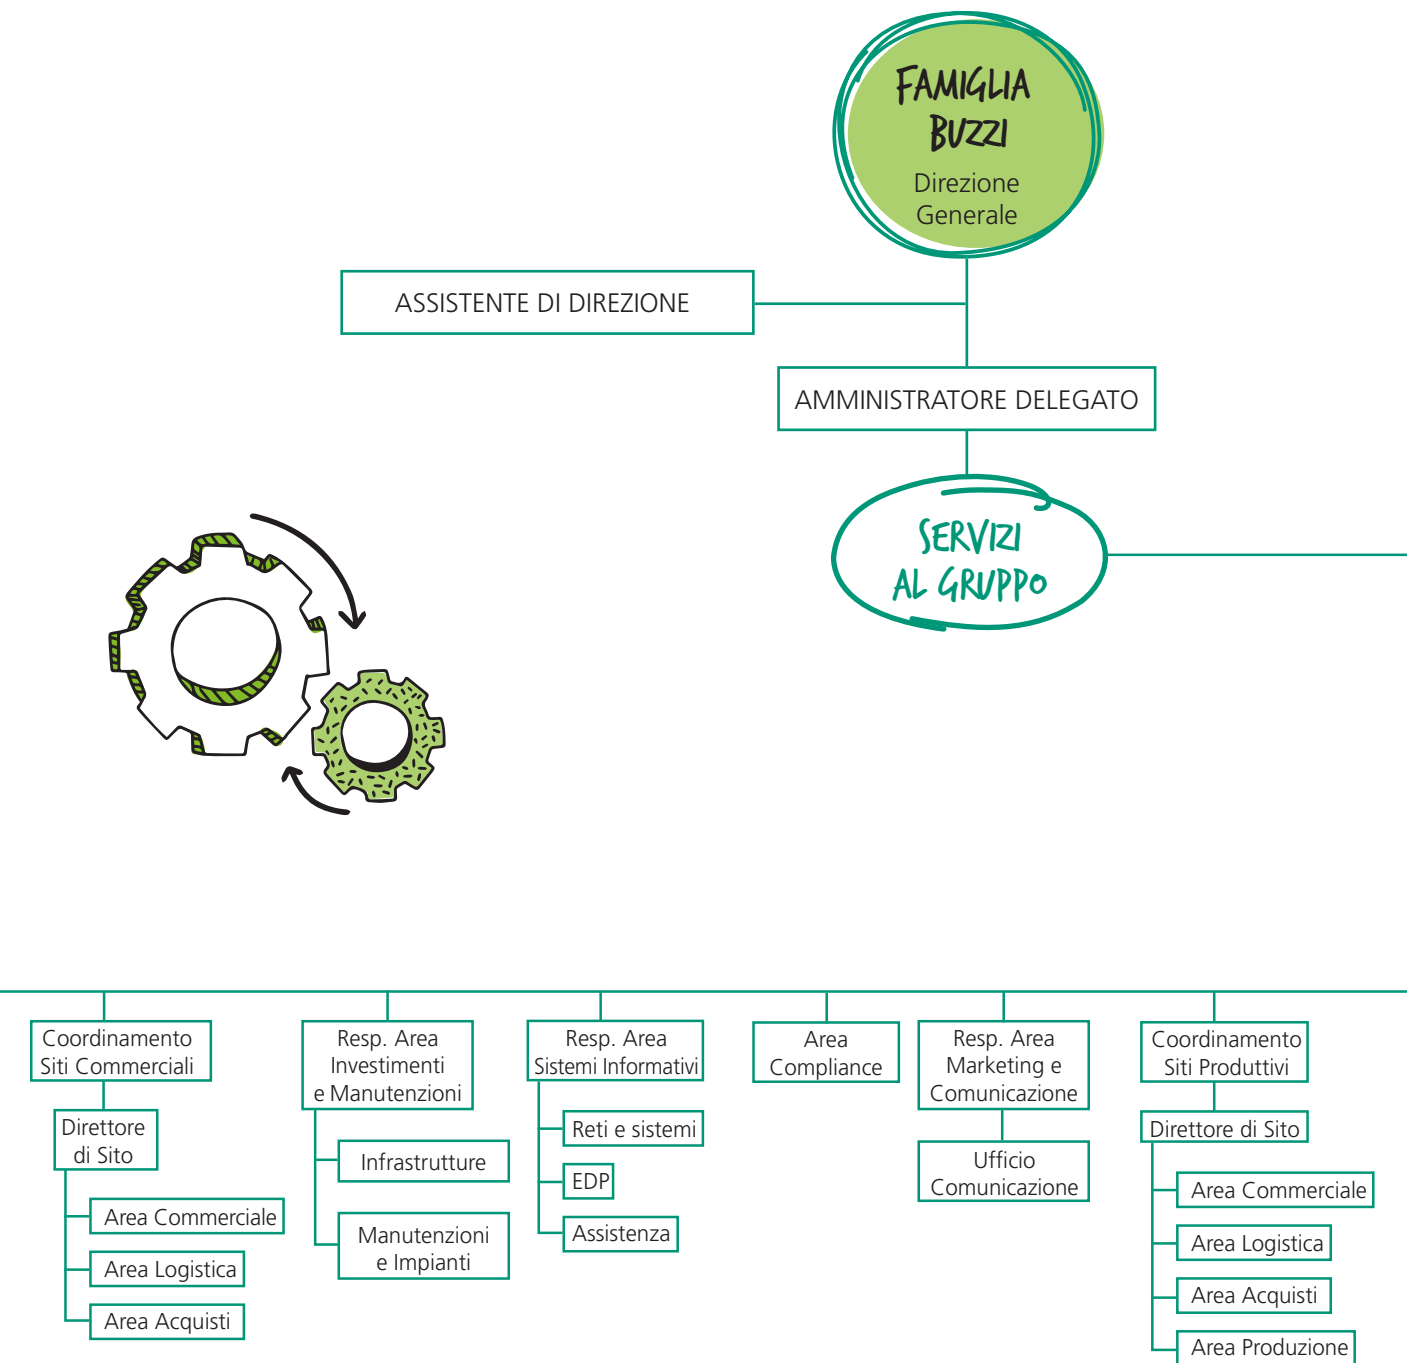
FAMIGLIA BUZZI
Direzione Generale

ASSISTENTE DI DIREZIONE

AMMINISTRATORE DELEGATO

SERVIZI AL GRUPPO

Coordinamento Siti Commerciali

Direttore di Sito

Area Commerciale

Area Logistica

Area Acquisti

Resp. Area Investimenti e Manutenzioni

Infrastrutture

Manutenzioni e Impianti

Resp. Area Sistemi Informativi

Reti e sistemi

EDP

Assistenza

Area Compliance

Resp. Area Marketing e Comunicazione

Ufficio Comunicazione

Coordinamento Siti Produttivi

Direttore di Sito

Area Commerciale

Area Logistica

Area Acquisti

Area Produzione